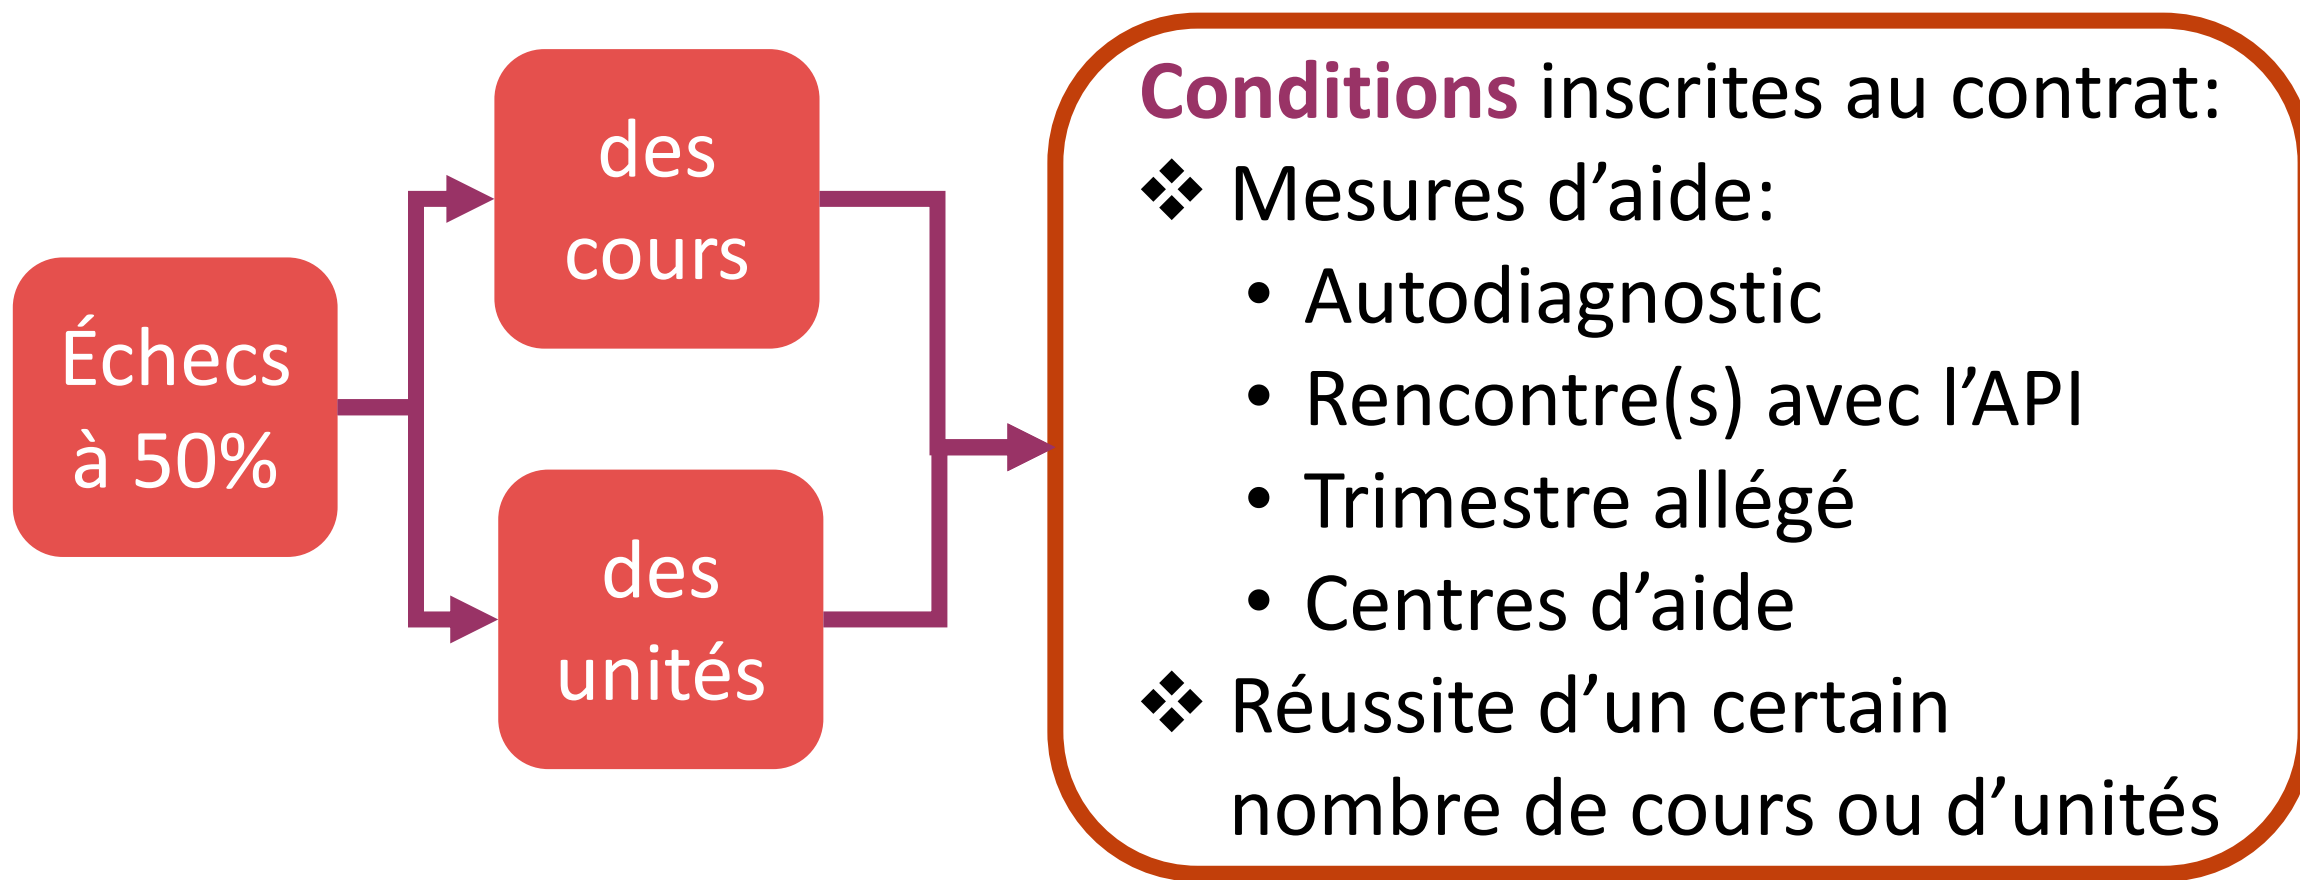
Échecs à 50%

des cours

des unités

Conditions inscrites au contrat:
❖ Mesures d’aide:
• Autodiagnostic
• Rencontre(s) avec l’API
• Trimestre allégé
• Centres d’aide
❖ Réussite d’un certain nombre de cours ou d’unités